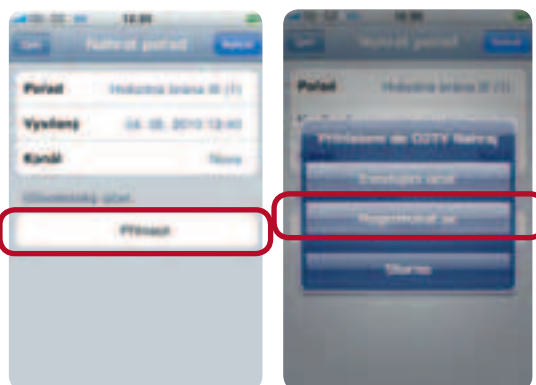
12:35

Zpět Nahrát pořad Nahrát

Pořad Hvězdná brána III (1)

Vysílání 04. 05. 2010 13:40

Kanál Nova

Uživatelský účet

Přihlásit

12:35

Zpět Nahrát pořad Nahrát

Pořad Hvězdná brána III (1)

Přihlásení do O2TV Nahráj

Existující účet

Registrovat se

Storno